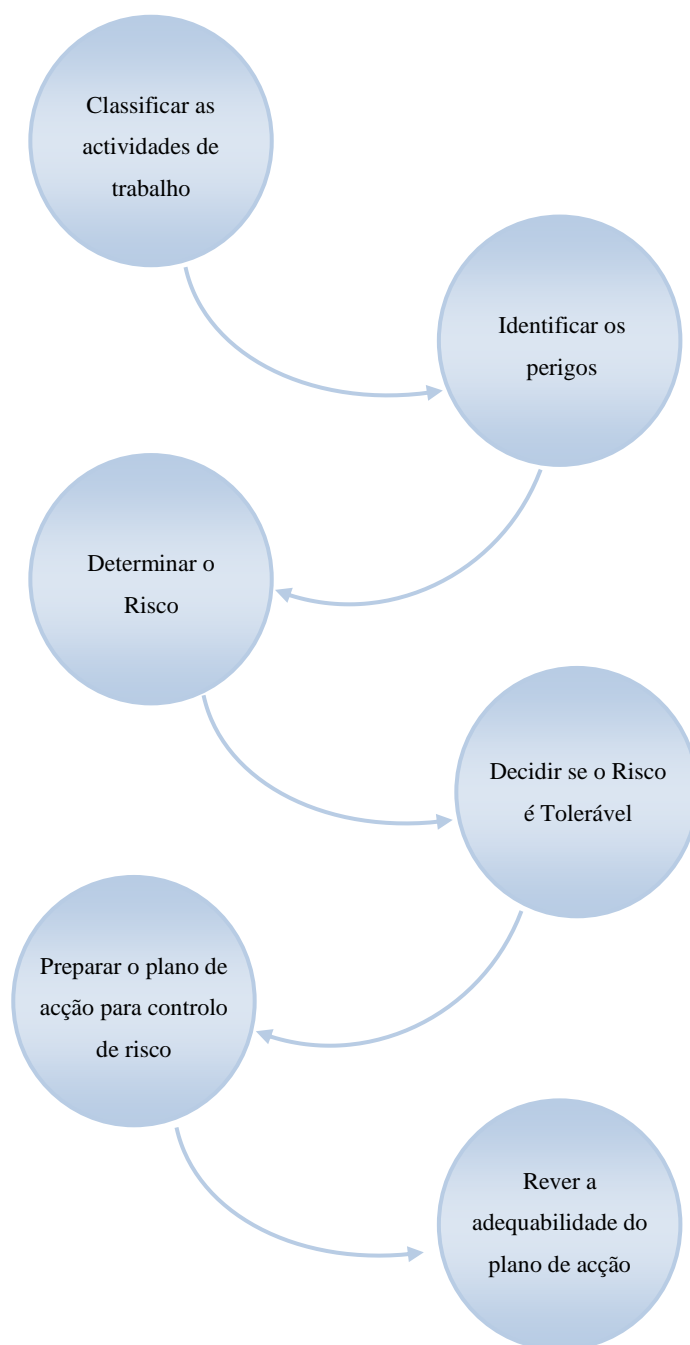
Classificar as actividades de trabalho

Identificar os perigos

Determinar o Risco

Decidir se o Risco é Tolerável

Preparar o plano de acção para controlo de risco

Rever a adequabilidade do plano de acção